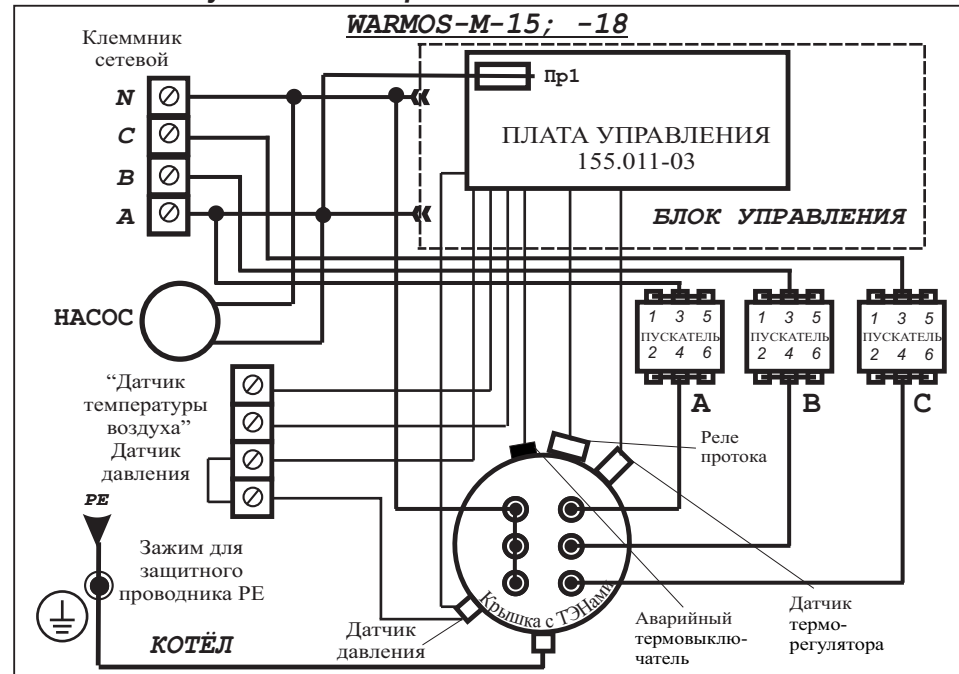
WARMOS-M-15; -18

Клеммник сетевой

N

C

B

A

Пр1

ПЛАТА УПРАВЛЕНИЯ
155.011-03

БЛОК УПРАВЛЕНИЯ

НАСОС

1 3 5
ПУСКАТЕЛЬ
2 4 6

1 3 5
ПУСКАТЕЛЬ
2 4 6

1 3 5
ПУСКАТЕЛЬ
2 4 6

A

B

C

"Датчик температуры воздуха"

Датчик давления

Реле протока

PE

Зажим для защитного проводника PE

Крышка с ТЭНами

Аварийный термовыключатель

Датчик терморегулятора

Датчик давления

КОТЁЛ